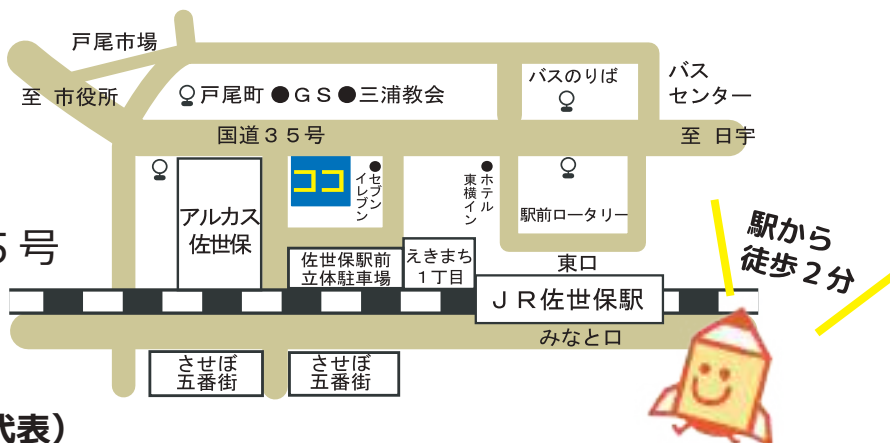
戸尾市場

至 市役所

戸尾町 ●ＧＳ ●三浦教会

バスのりば

バス
センター

国道３５号

至 日宇

ココ

●セブンイレブン

●ホテル東横イン

駅前ロータリー

アルカス
佐世保

５号

佐世保駅前
立体駐車場

えきまち
１丁目

東口

駅から
徒歩２分

ＪＲ佐世保駅

みなと口

させぼ
五番街

させぼ
五番街

代表）